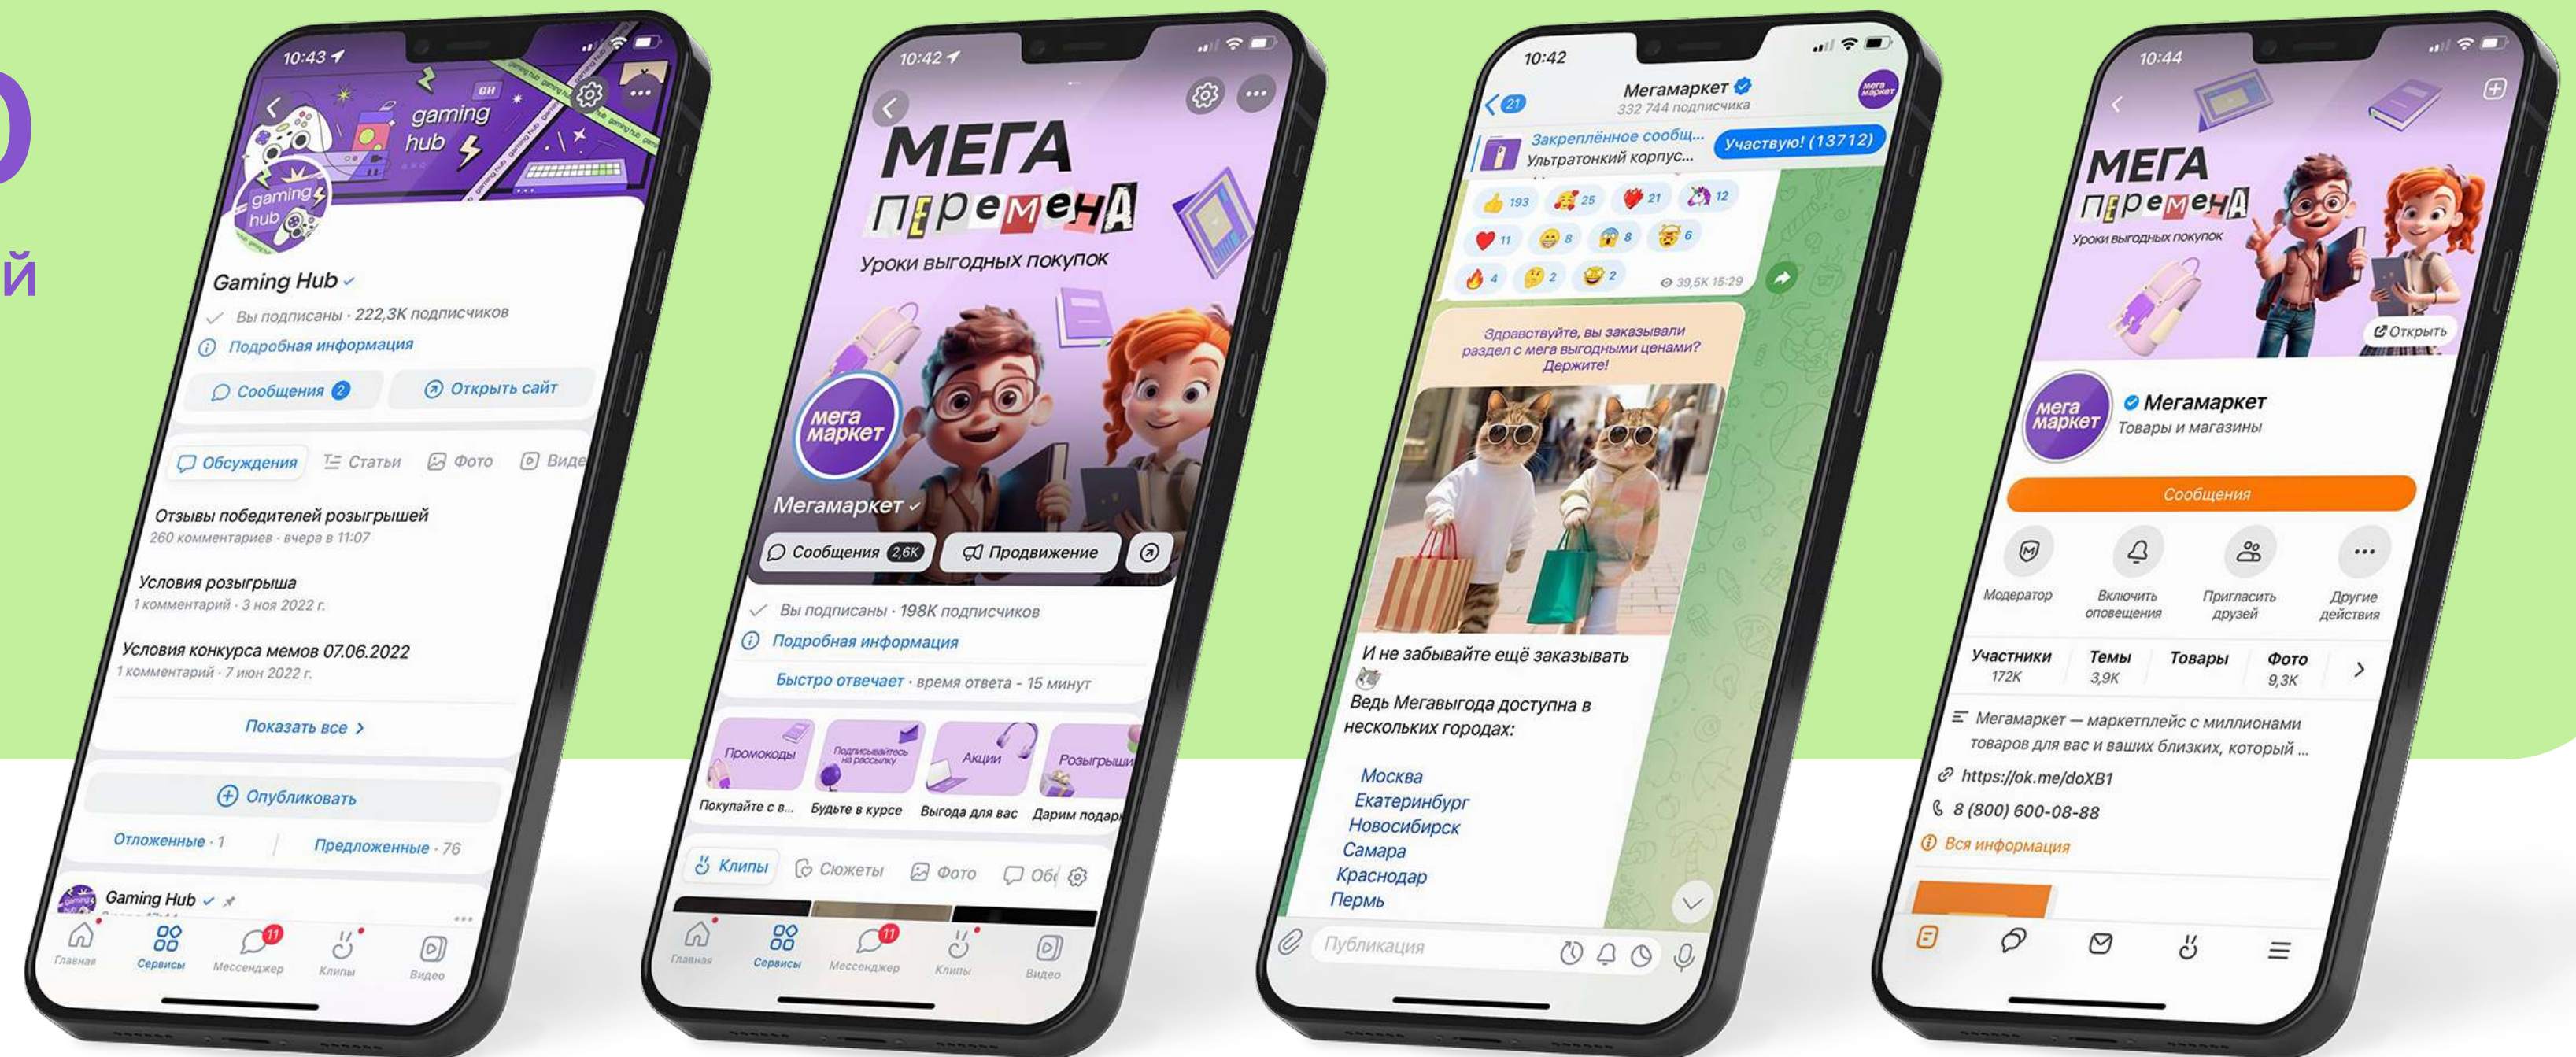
0
й

10:43
gaming hub
GH
gaming hub
Gaming Hub
Вы подписаны · 222,3К подписчиков
Подробная информация
Сообщения 2
Открыть сайт
Обсуждения
Статьи
Фото
Виде
Отзывы победителей розыгрышей
260 комментариев · вчера в 11:07
Условия розыгрыша
1 комментарий · 3 ноя 2022 г.
Условия конкурса мемов 07.06.2022
1 комментарий · 7 июн 2022 г.
Показать все
Опубликовать
Отложенные · 1
Предложенные · 76
Gaming Hub
Главная
Сервисы
Мессенджер
Клипы
Видео

10:42
МЕГА перемена
Уроки выгодных покупок
мега маркет
Мегамаркет
Сообщения 2,6K
Продвижение
Вы подписаны · 198К подписчиков
Подробная информация
Быстро отвечает · время ответа - 15 минут
Промокоды
Подписывайтесь на рассылку
Акции
Розыгрыши
Покупайте с в...
Будьте в курсе
Выгода для вас
Дарим подарк
Клипы
Сюжеты
Фото
Обс
Главная
Сервисы
Мессенджер
Клипы
Видео

10:42
21
Мегамаркет
332 744 подписчика
Закреплённое сообщ...
Ультратонкий корпус...
Участвую! (13712)
193
25
21
12
11
8
8
6
4
2
2
39,5K 15:29
Здравствуйте, вы заказывали раздел с мега выгодными ценами? Держите!
И не забывайте ещё заказывать
Ведь Мегавыгода доступна в нескольких городах:
Москва
Екатеринбург
Новосибирск
Самара
Краснодар
Пермь
Публикация

10:44
МЕГА перемена
Уроки выгодных покупок
Открыть
мега маркет
Мегамаркет
Товары и магазины
Сообщения
Модератор
Включить оповещения
Пригласить друзей
Другие действия
Участники 172K
Темы 3,9K
Товары
Фото 9,3K
Мегамаркет — маркетплейс с миллионами товаров для вас и ваших близких, который ...
https://ok.me/doXB1
8 (800) 600-08-88
Вся информация